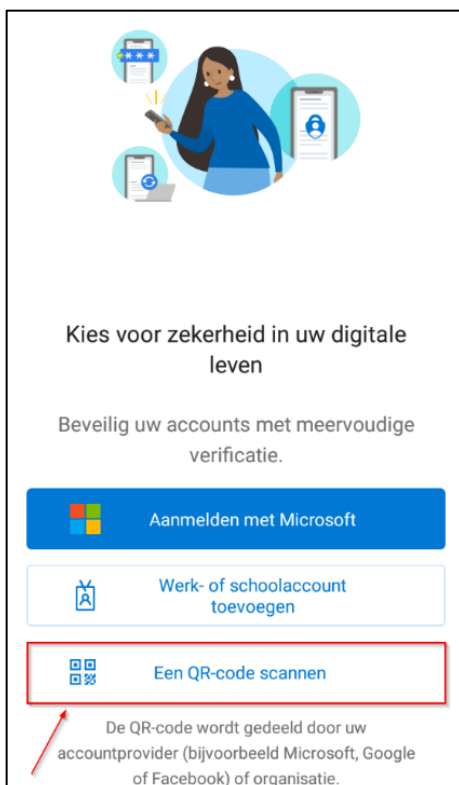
Kies voor zekerheid in uw digitale leven

Beveilig uw accounts met meervoudige verificatie.

Aanmelden met Microsoft

Werk- of schoolaccount toevoegen

Een QR-code scannen

De QR-code wordt gedeeld door uw accountprovider (bijvoorbeeld Microsoft, Google of Facebook) of organisatie.